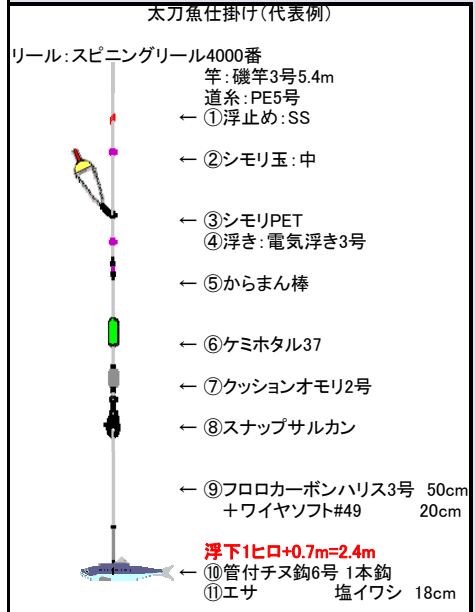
太刀魚仕掛け(代表例)

リール:スピニングリール4000番
竿:磯竿3号5.4m
道糸:PE5号

← ①浮止め:SS

← ②シモリ玉:中

← ③シモリPET
④浮き:電気浮き3号

← ⑤からまん棒

← ⑥ケミホタル37

← ⑦クッションオモリ2号

← ⑧スナップサルカン

← ⑨フロロカーボンハリス3号 50cm
+ワイヤソフト#49 20cm

浮下1ヒロ+0.7m=2.4m
← ⑩管付チヌ鈎6号 1本鈎
⑪エサ 塩イワシ 18cm